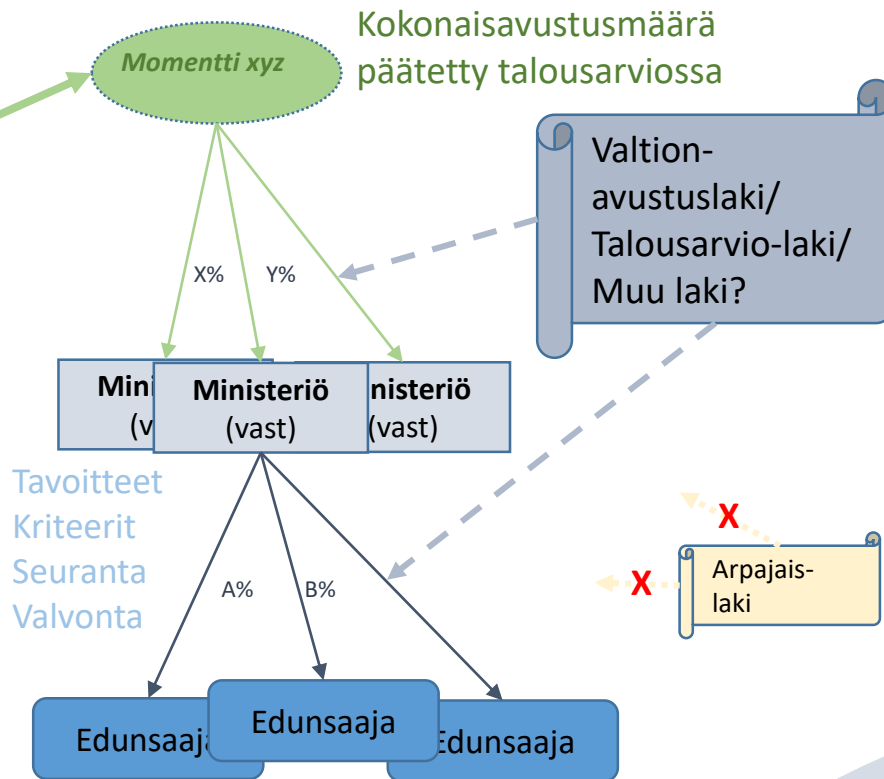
Momentti xyz

Kokonaisavustusmäärä päätetty talousarviossa

Valtion-avustuslaki/ Talousarvio-laki/ Muu laki?

X%

Y%

Mini (v

Ministeriö (vast)

nisteriö (vast)

Tavoitteet
Kriteerit
Seuranta
Valvonta

A%

B%

X

X

Arpajais-laki

Edunsaaja

Edunsaaja

Edunsaaja